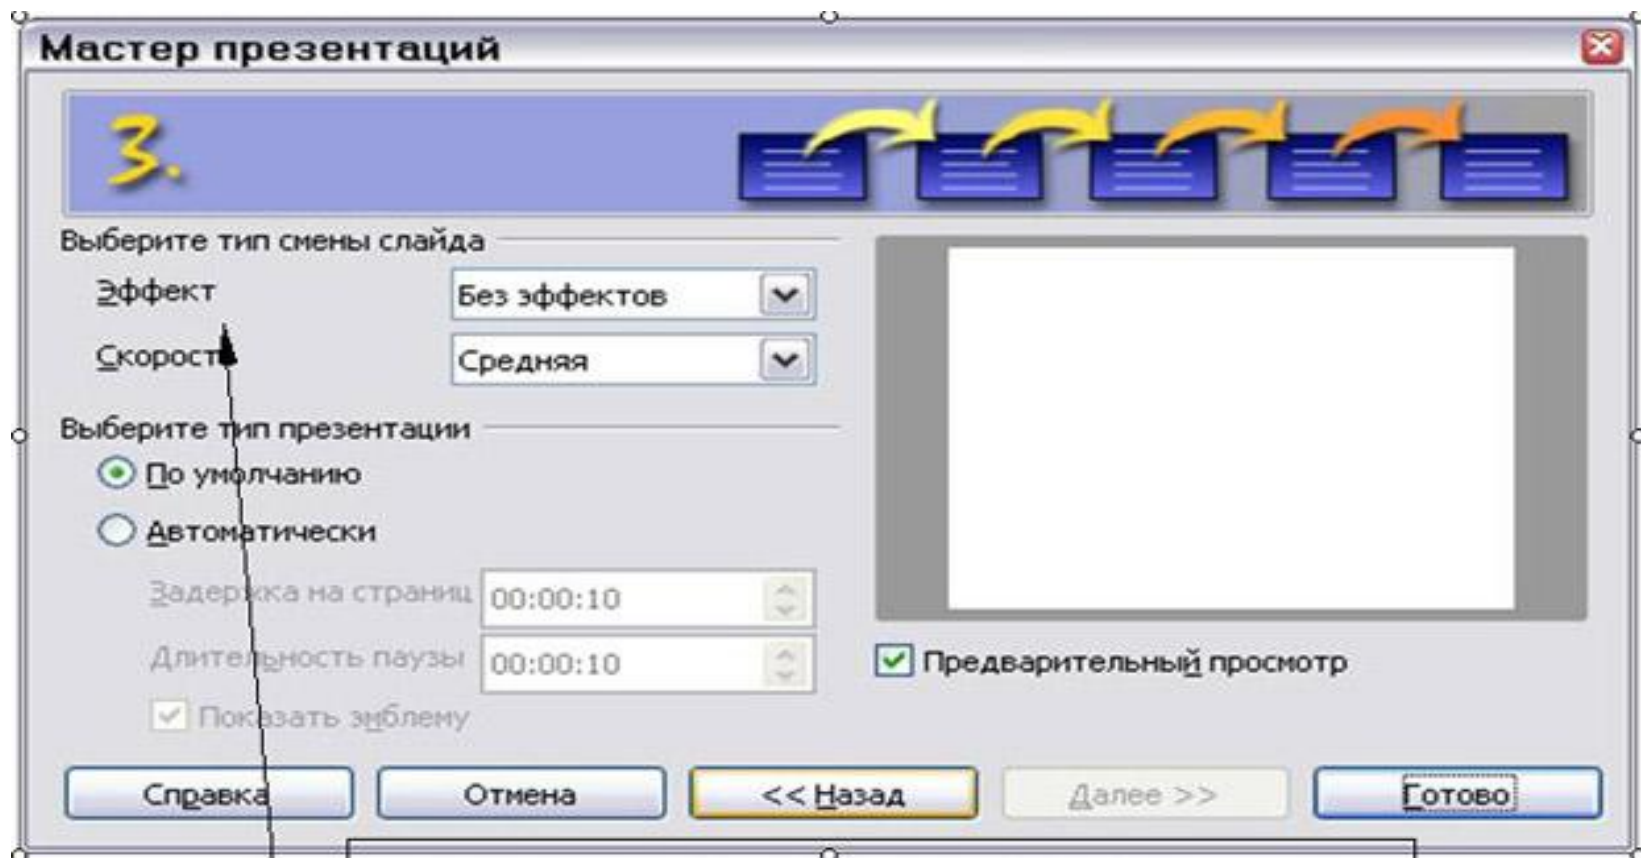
Мастер презентаций

3.

Выберите тип смены слайда

Эффект | Без эффектов

Скорость | Средняя

Выберите тип презентации

По умолчанию

Автоматически

Задержка на страниц | 00:00:10

Длительность паузы | 00:00:10

Показать эмблему

Предварительный просмотр

Справка | Отмена | << Назад | Далее >> | Готово